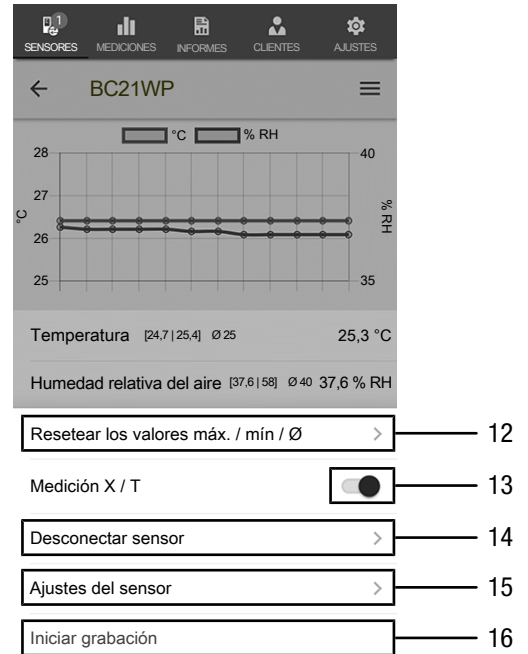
1
SENSORES MEDICIONES INFORMES CLIENTES AJUSTES

← BC21WP ≡

°C % RH

28 27 26 25

°C

40 35

% RH

Temperatura [24,7 | 25,4] Ø 25 25,3 °C

Humedad relativa del aire [37,6 | 58] Ø 40 37,6 % RH

Resetear los valores máx. / mín / Ø > 12

Medición X / T 13

Desconectar sensor > 14

Ajustes del sensor > 15

Iniciar grabación 16